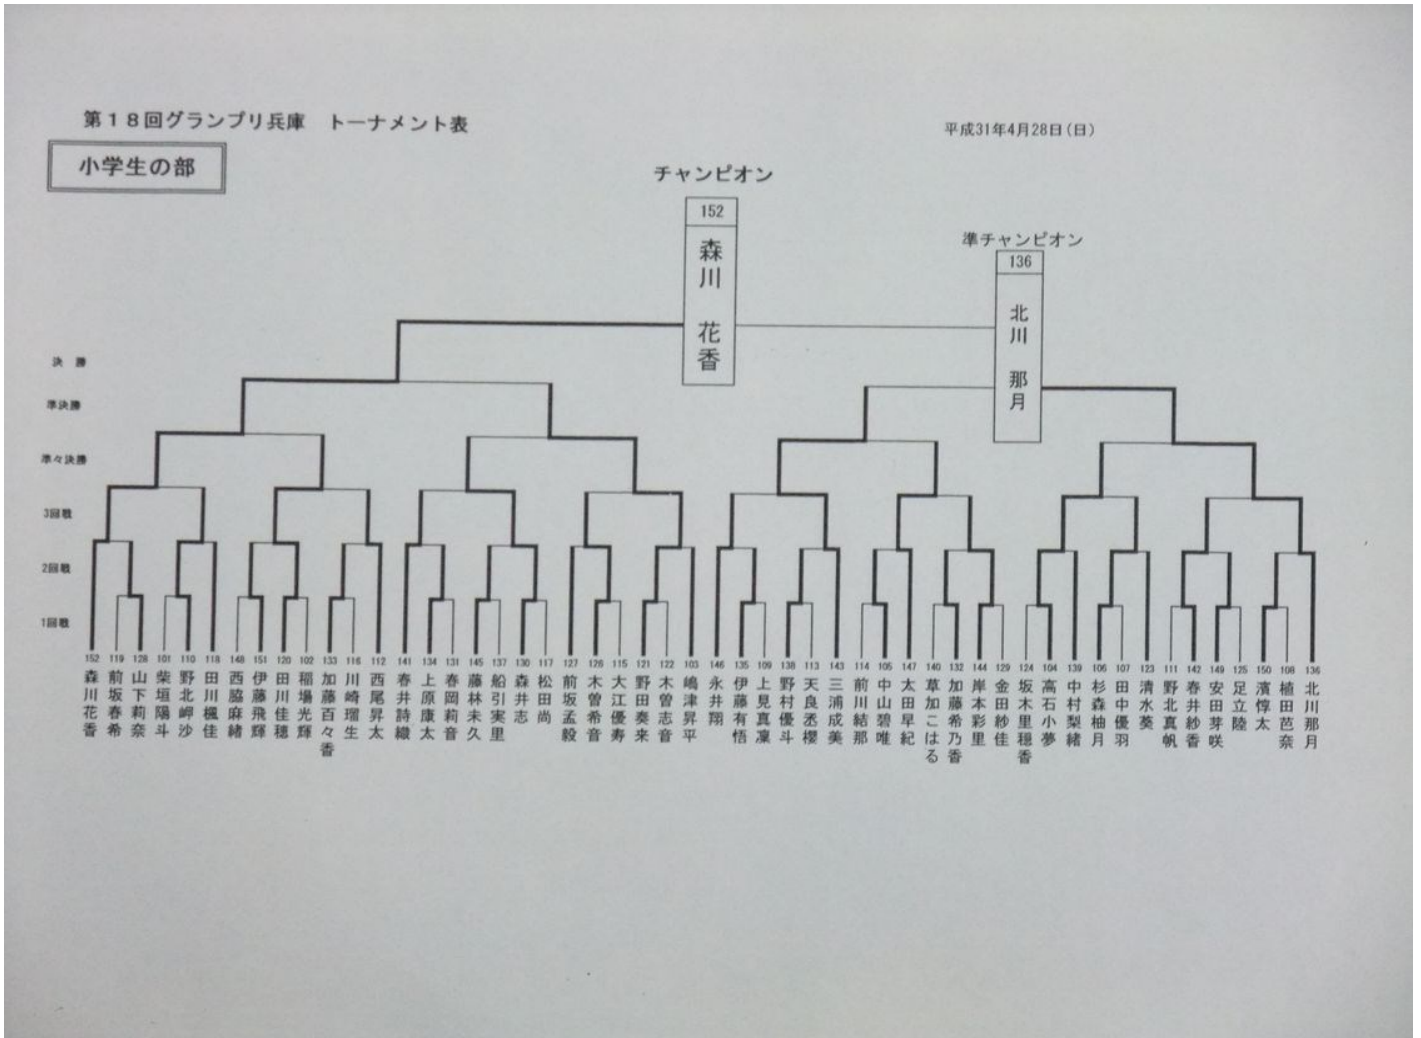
第18回グランプリ兵庫　トーナメント表

平成31年4月28日（日）

小学生の部

チャンピオン

152
森川　花香

準チャンピオン

136
北川　那月

決勝
準決勝
準々決勝
3回戦
2回戦
1回戦

152 森川花香
119 前坂春希
128 山下莉奈
101 柴垣陽斗
110 野北岬沙
118 田川楓佳
148 西脇麻緒
151 伊藤飛輝
120 田川佳穂
102 稲場光輝
133 加藤百々香
116 川崎瑠生
112 西尾昇太
141 春井詩織
134 上原康太
131 春岡莉音
145 藤林未久
137 船引実里
130 森井志
117 松田尚
127 前坂孟毅
126 木曽希音
115 大江優寿
121 野田奏来
122 木曽志音
103 嶋津昇平
146 永井翔
135 伊藤有悟
109 上見真凜
138 野村優斗
113 天良丞櫻
143 三浦成美
114 前川結那
105 中山碧唯
147 太田早紀
140 草加こはる
132 加藤希乃香
144 岸本彩里
129 金田紗佳
124 坂木里穂香
104 高石小夢
139 中村梨緒
106 杉森柚月
107 田中優羽
123 清水葵
111 野北真帆
142 春井紗香
149 安田芽咲
125 足立陸
150 濱惇太
108 植田芭奈
136 北川那月